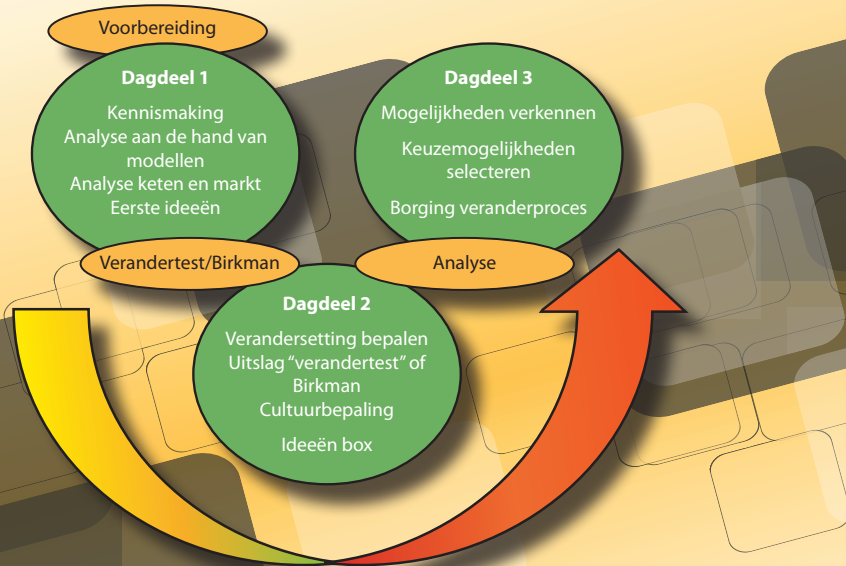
Voorbereiding

Dagdeel 1

Kennismaking
Analyse aan de hand van modellen
Analyse keten en markt
Eerste ideeën

Dagdeel 3

Mogelijkheden verkennen

Keuzemogelijkheden selecteren

Borging veranderproces

Verandertest/Birkman

Analyse

Dagdeel 2

Verandersetting bepalen
Uitslag "verandertest" of Birkman
Cultuurbepaling

Ideeën box